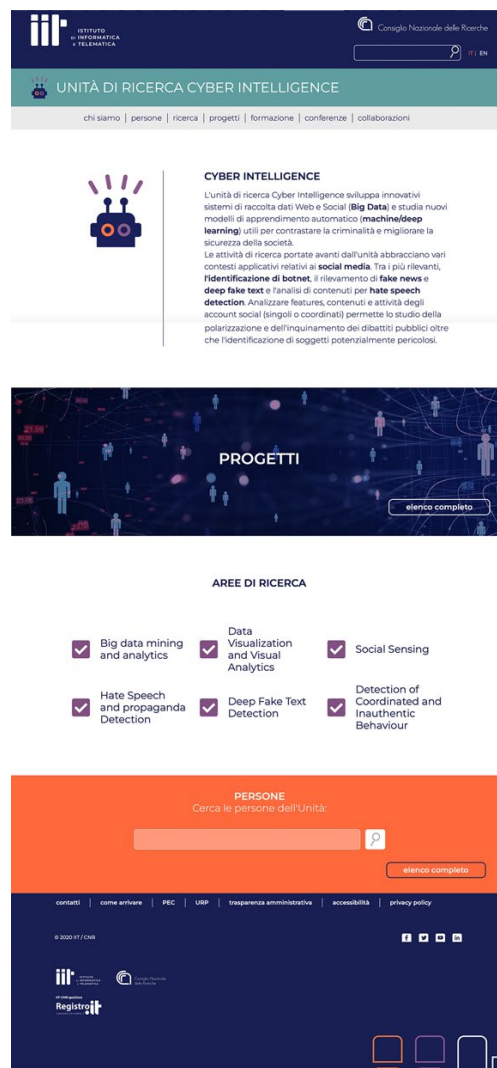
iit ISTITUTO DI INFORMATICA E TELEMATICA

Consiglio Nazionale delle Ricerche

IT | EN

UNITÀ DI RICERCA CYBER INTELLIGENCE

chi siamo | persone | ricerca | progetti | formazione | conferenze | collaborazioni

CYBER INTELLIGENCE

L'unità di ricerca Cyber Intelligence sviluppa innovativi sistemi di raccolta dati Web e Social (**Big Data**) e studia nuovi modelli di apprendimento automatico (**machine/deep learning**) utili per contrastare la criminalità e migliorare la sicurezza della società.
Le attività di ricerca portate avanti dall'unità abbracciano vari contesti applicativi relativi ai **social media**. Tra i più rilevanti, **l'identificazione di botnet**, il rilevamento di **fake news** e **deep fake text** e l'analisi di contenuti per **hate speech detection**. Analizzare features, contenuti e attività degli account social (singoli o coordinati) permette lo studio della polarizzazione e dell'inquinamento dei dibattiti pubblici oltre che l'identificazione di soggetti potenzialmente pericolosi.

PROGETTI

elenco completo

AREE DI RICERCA

Big data mining and analytics

Data Visualization and Visual Analytics

Social Sensing

Hate Speech and propaganda Detection

Deep Fake Text Detection

Detection of Coordinated and Inauthentic Behaviour

PERSONE
Cerca le persone dell'Unità:

elenco completo

contatti | come arrivare | PEC | URP | trasparenza amministrativa | accessibilità | privacy policy

© 2020 IIT / CNR

iit ISTITUTO DI INFORMATICA E TELEMATICA

Consiglio Nazionale delle Ricerche

Registro.it